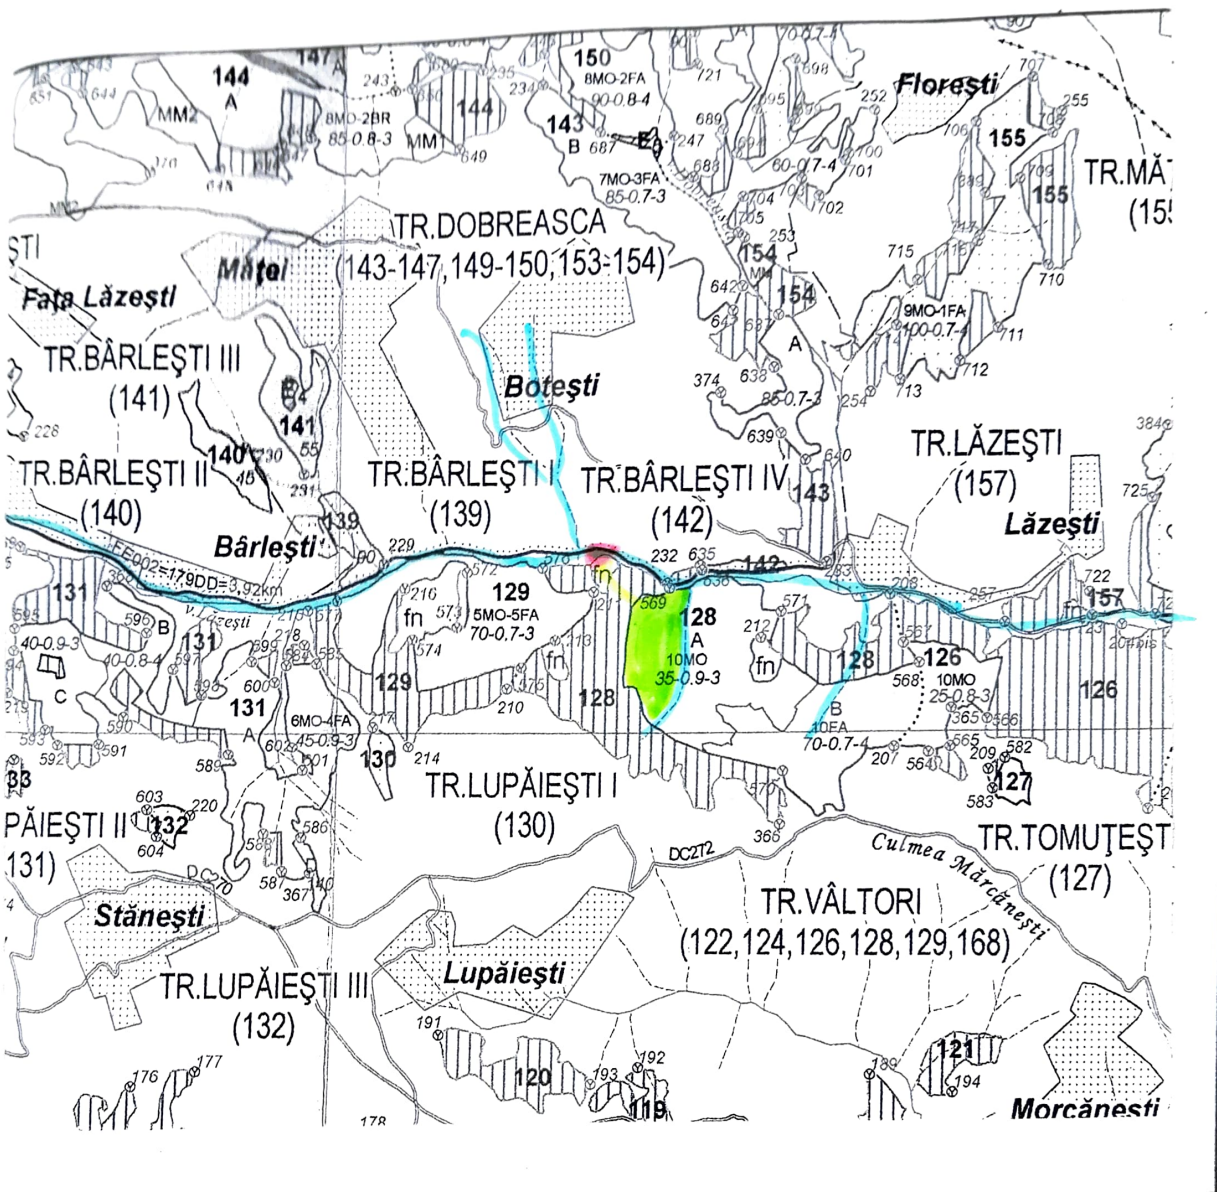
147 A
144
A
MM2
243
8MO-2BR
85-0.8-3
MM1
144
649
150
8MO-2FA
90-0.8-4
143
B
687
247
7MO-3FA
85-0.7-3
689
683
60-0.7-4
700
701
702
704
705
Floreşti
252
707
255
706
155
155
TR.MĂ
(155
TR.DOBREASCA
(143-147,149-150,153-154)
ŞTI
Măţei
Faţa Lăzeşti
TR.BÂRLEŞTI III
(141)
141
55
228
230
TR.BÂRLEŞTI II
(140)
140
231
139
Bârleşti
229
90
TR.BÂRLEŞTI I
(139)
Boteşti
154
MM
154
642
643
9MO-1FA
100-0.7-4
715
710
711
712
13
374
638
A
85-0.7-3
639
254
640
TR.BÂRLEŞTI IV
(142)
143
TR.LĂZEŞTI
(157)
Lăzeşti
384
725
FE002=179DD=3.92km
232
635
636
142
fn
569
571
208
157
722
131
596
B
595
40-0.9-3
40-0.8-4
131
C
590
593
591
592
Lăzeşti
599
597
600
A
131
216
fn
574
573
572
576
129
5MO-5FA
70-0.7-3
121
118
fn
128
A
10MO
35-0.9-3
212
fn
128
126
10MO
25-0.8-3
568
365
566
126
6MO-4FA
45-0.9-3
602
601
129
177
130
214
210
128
B
10FA
70-0.7-4
207
564
565
209
582
127
583
TR.LUPĂIEŞTI I
(130)
33
PĂIEŞTI II
(131)
603
220
132
604
589
586
588
587
367
DC270
DC272
366
570
Culmea Mărcăneşti
TR.TOMUŢEŞT
(127)
TR.VÂLTORI
(122,124,126,128,129,168)
Stăneşti
TR.LUPĂIEŞTI III
(132)
Lupăieşti
191
192
193
120
119
176
177
178
121
194
Morcăneşti